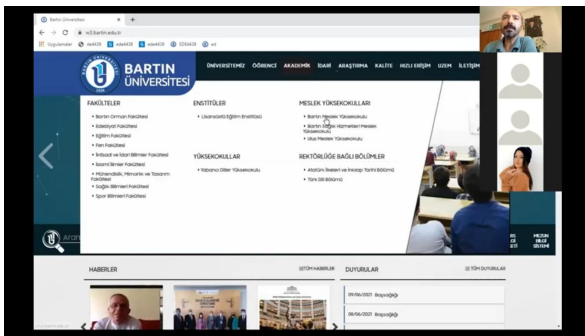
Bartın Üniversitesi
w3.bartin.edu.tr
Uygulamalar ede428 ede428 ede428 EDE428 ect

BARTIN ÜNİVERSİTESİ

ÜNİVERSİTEMİZ ÖĞRENCİ AKADEMİK İDARİ ARAŞTIRMA KALİTE HIZLI ERİŞİM UZEM İLETİŞİM

FAKÜLTELER
Bartın Orman Fakültesi
Edebiyat Fakültesi
Eğitim Fakültesi
Fen Fakültesi
İktisadi ve İdari Bilimler Fakültesi
İslami İlimler Fakültesi
Mühendislik, Mimarlık ve Tasarım Fakültesi
Sağlık Bilimleri Fakültesi
Spor Bilimleri Fakültesi

ENSTİTÜLER
Lisansüstü Eğitim Enstitüsü

YÜKSEKOKULLAR
Yabancı Diller Yüksekokulu

MESLEK YÜKSEKOKULLARI
Bartın Meslek Yüksekokulu
Bartın Sağlık Hizmetleri Meslek Yüksekokulu
Ulus Meslek Yüksekokulu

REKTÖRLÜĞE BAĞLI BÖLÜMLER
Atatürk İlkeleri ve İnkılap Tarihi Bölümü
Türk Dili Bölümü

HABERLER
TÜM HABERLER
DUYURULAR
TÜM DUYURULAR
09/06/2021 Başvuğu
08/06/2021 Başvuğu